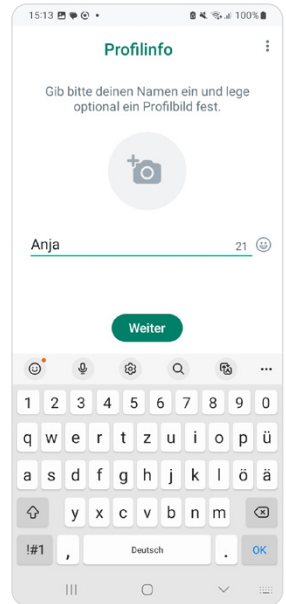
15:13 100%

Profilinfo

Gib bitte deinen Namen ein und lege optional ein Profilbild fest.

Anja 21

Weiter

1 2 3 4 5 6 7 8 9 0
q w e r t z u i o p ü
a s d f g h j k l ö ä
y x c v b n m
!#1 , Deutsch . OK